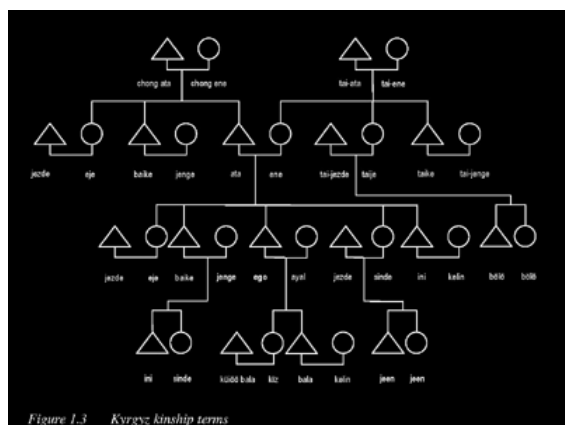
chong ata chong ene

tai-ata tai-ene

jezde eje baike jenge ata ene tai-jezde taije taike tai-jenge

jezde eje baike jenge ego ayal jezde sinde ini kelin bölö bölö

ini sinde küüö bala kiz bala kelin jeen jeen

Figure 1.3 Kyrgyz kinship terms